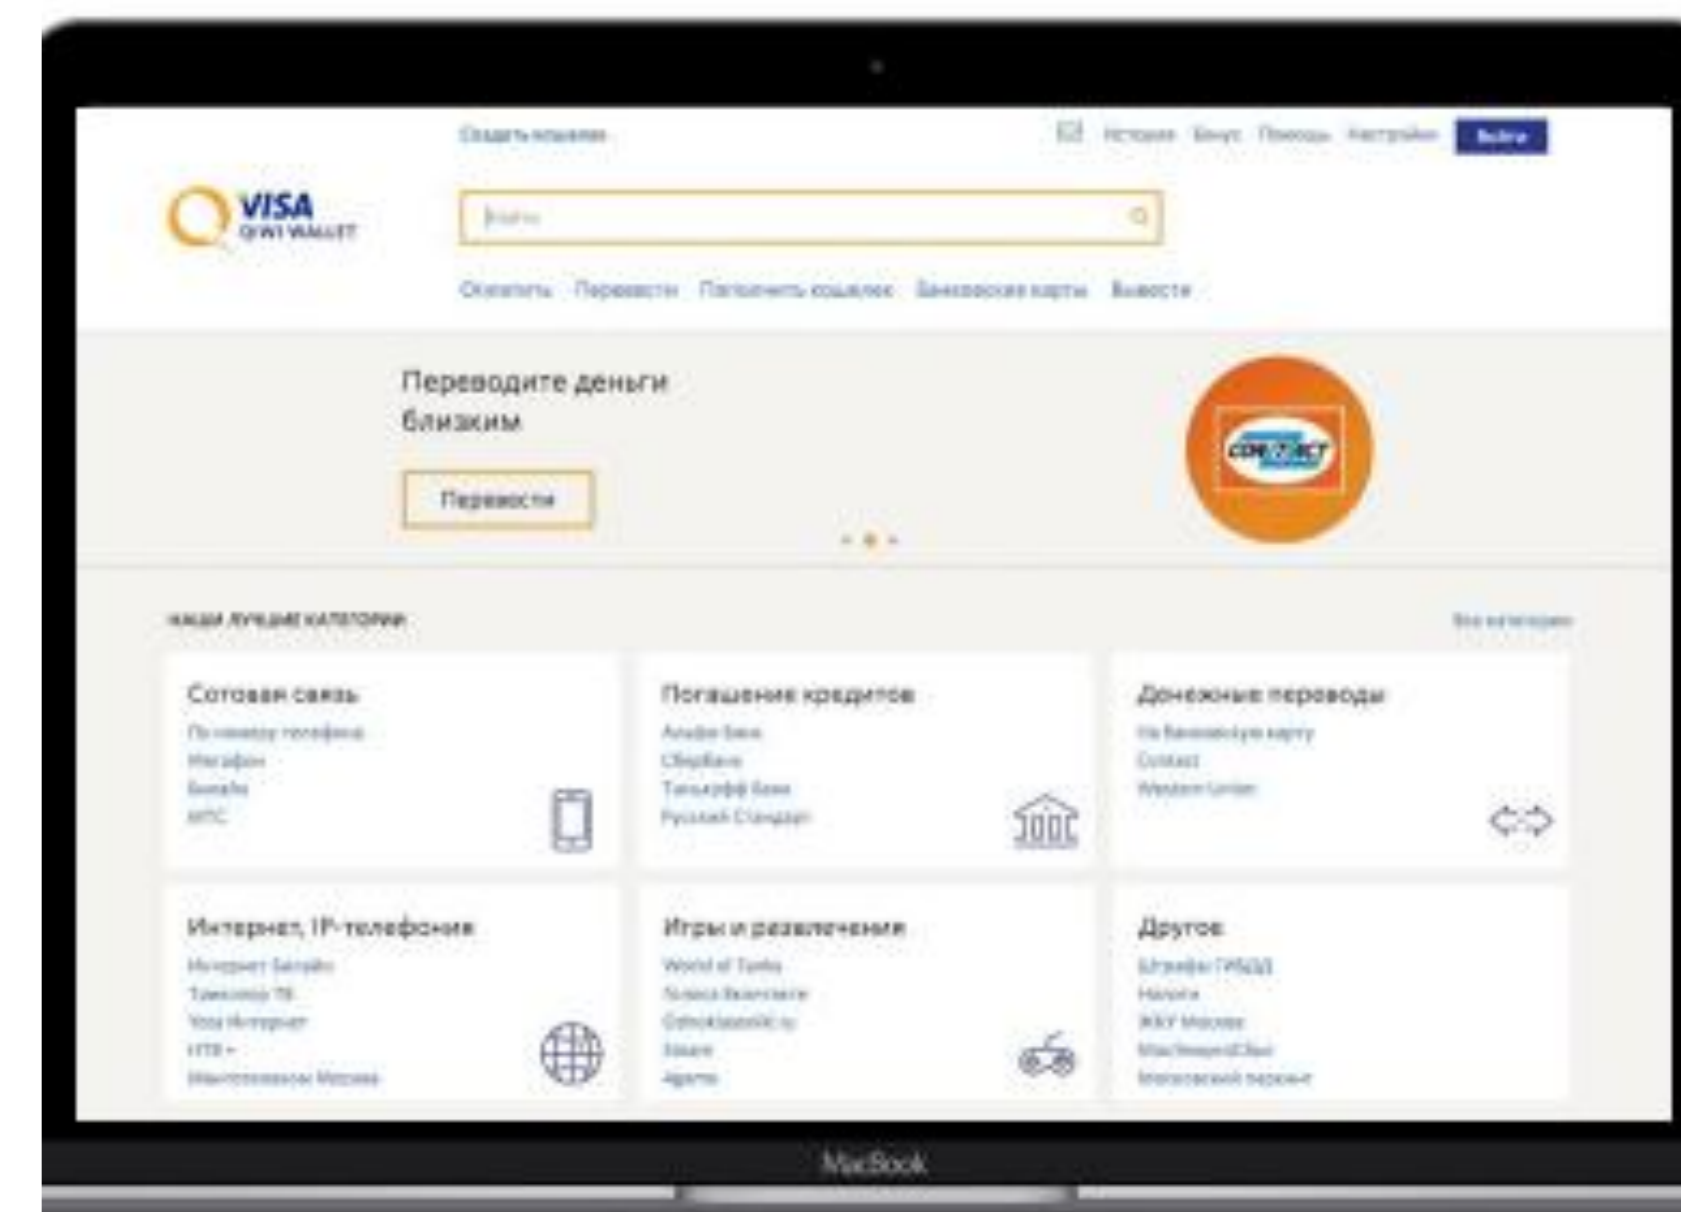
Создать кошелек

История Бонус Помощь Настройки Выйти

VISA QIWI WALLET

Найти

Оплатить Перевести Пополнить кошелек Банковские карты Вывести

Переводите деньги близким

Перевести

CONTACT

НАШИ ЛУЧШИЕ КАТЕГОРИИ

Все категории

Сотовая связь
По номеру телефона
Мегафон
Билайн
МТС

Погашение кредитов
Альфа-Банк
Сбербанк
Тинькофф Банк
Русский Стандарт

Денежные переводы
На банковскую карту
Contact
Western Union

Интернет, IP-телефония
Интернет Билайн
Триколор ТВ
Yota Интернет
НТВ+
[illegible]

Игры и развлечения
World of Tanks
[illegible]
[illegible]
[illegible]
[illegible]

Другое
Штрафы ГИБДД
Налоги
ЖКУ Москва
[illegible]
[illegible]

MacBook